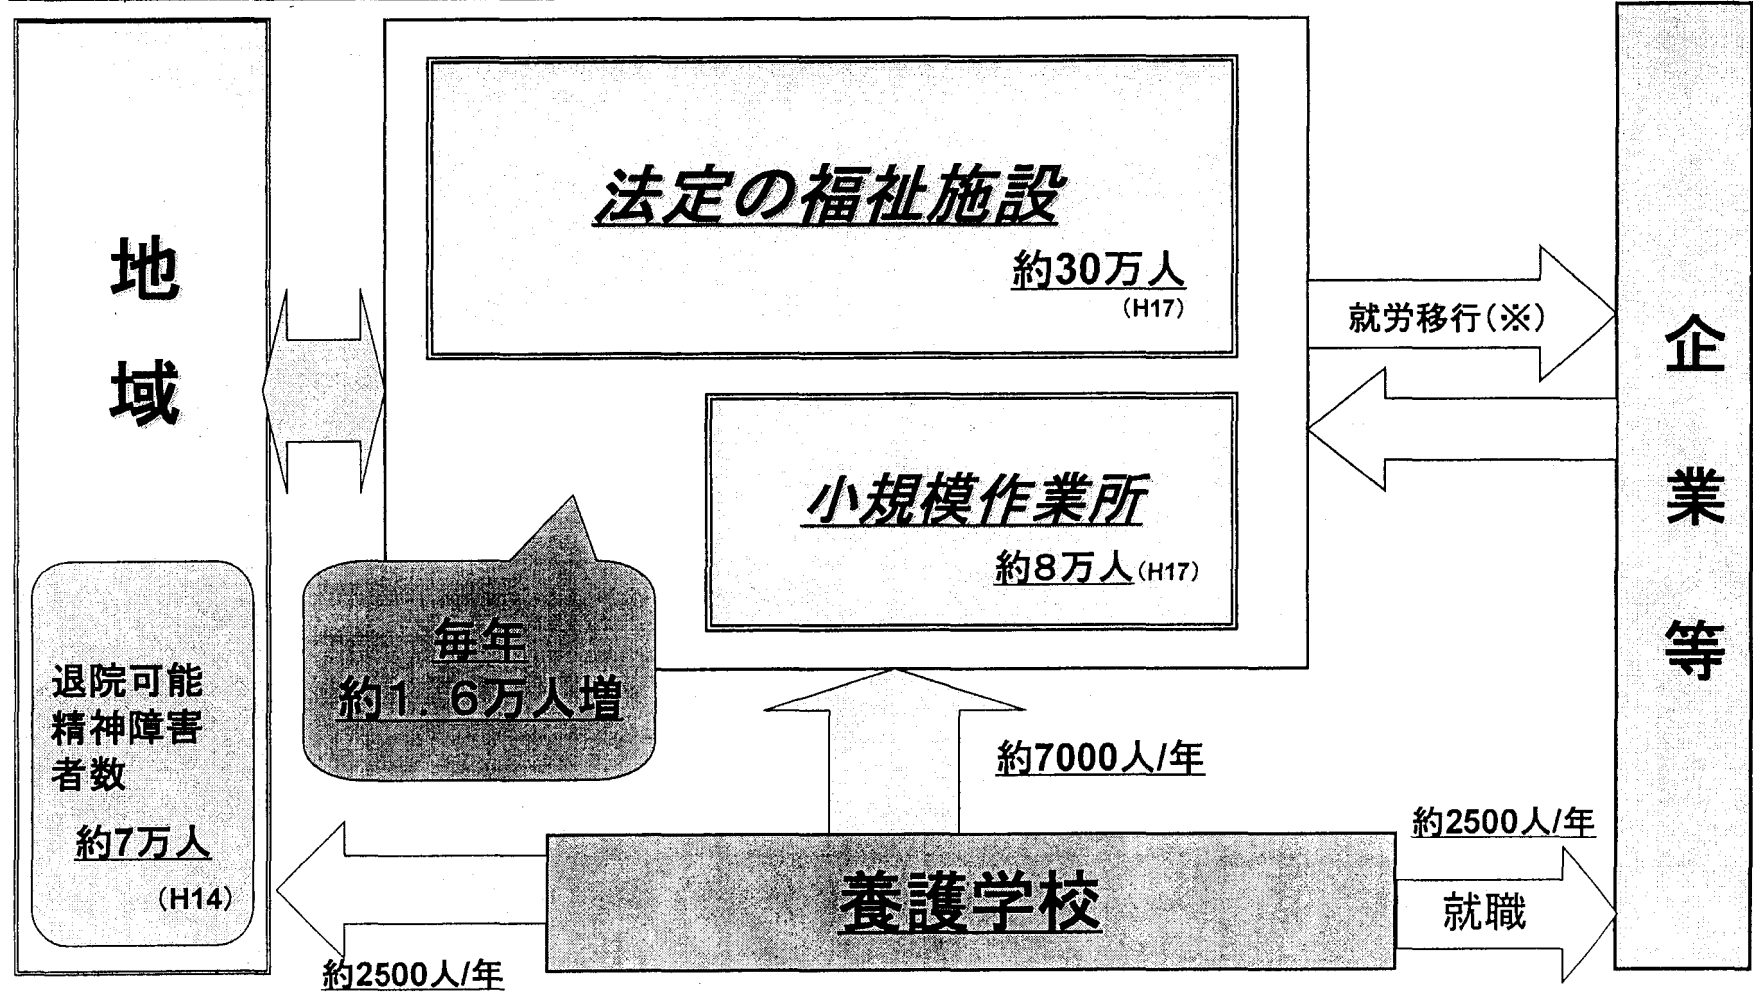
地

域

退院可能精神障害者数

約7万人

（H14）

法定の福祉施設

約30万人

（H17）

小規模作業所

約8万人（H17）

毎年
約1．6万人増

就労移行（※）

企

業

等

約7000人/年

約2500人/年

養護学校

就職

約2500人/年